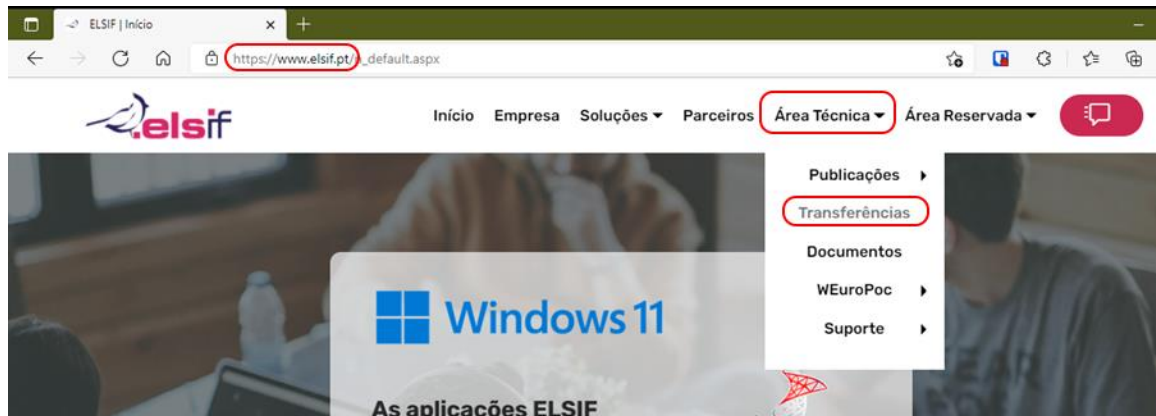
ELSIF | Início

https://www.elsif.pt/_default.aspx

elsif

Início Empresa Soluções ▾ Parceiros Área Técnica ▾ Área Reservada ▾

Publicações
Transferências
Documentos
WEuroPoc
Suporte

Windows 11

As aplicações ELSIF